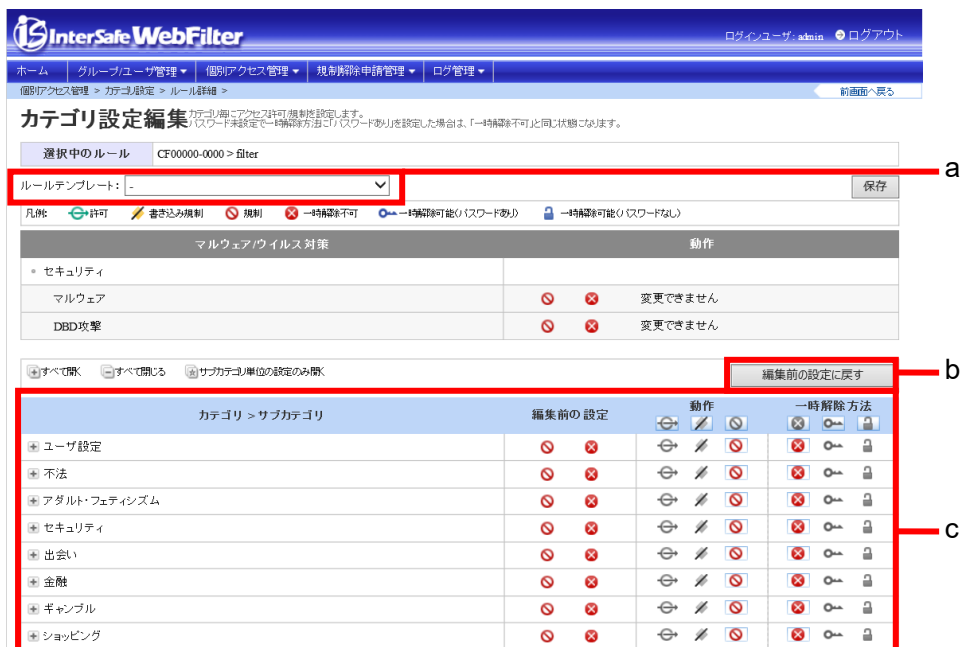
InterSafe WebFilter

ログインユーザ: admin ログアウト

ホーム | グループ/ユーザ管理 | 個別アクセス管理 | 規制解除申請管理 | ログ管理

個別アクセス管理 > カテゴリ設定 > ルール詳細 >

前画面へ戻る

カテゴリ設定編集 カテゴリ毎にアクセス許可/規制を設定します。
パスワード未設定で一時解除方法に「パスワードあり」を設定した場合は、「一時解除不可」と同じ状態になります。

| 選択中のルール | CF00000-0000 > filter |
|---|---|

ルールテンプレート: -

保存

a

凡例: 許可 書き込み規制 規制 一時解除不可 一時解除可能(パスワードあり) 一時解除可能(パスワードなし)

| マルウェア/ウイルス対策 | 動作 |
|---|---|
| セキュリティ | |
| マルウェア | 変更できません |
| DBD攻撃 | 変更できません |

すべて開く すべて閉じる サブカテゴリ単位の設定のみ開く

編集前の設定に戻す

b

| カテゴリ > サブカテゴリ | 編集前の設定 | 動作 | 一時解除方法 |
|---|---|---|---|
| ユーザ設定 | | | |
| 不法 | | | |
| アダルト・フェティシズム | | | |
| セキュリティ | | | |
| 出会い | | | |
| 金融 | | | |
| ギャンブル | | | |
| ショッピング | | | |

c